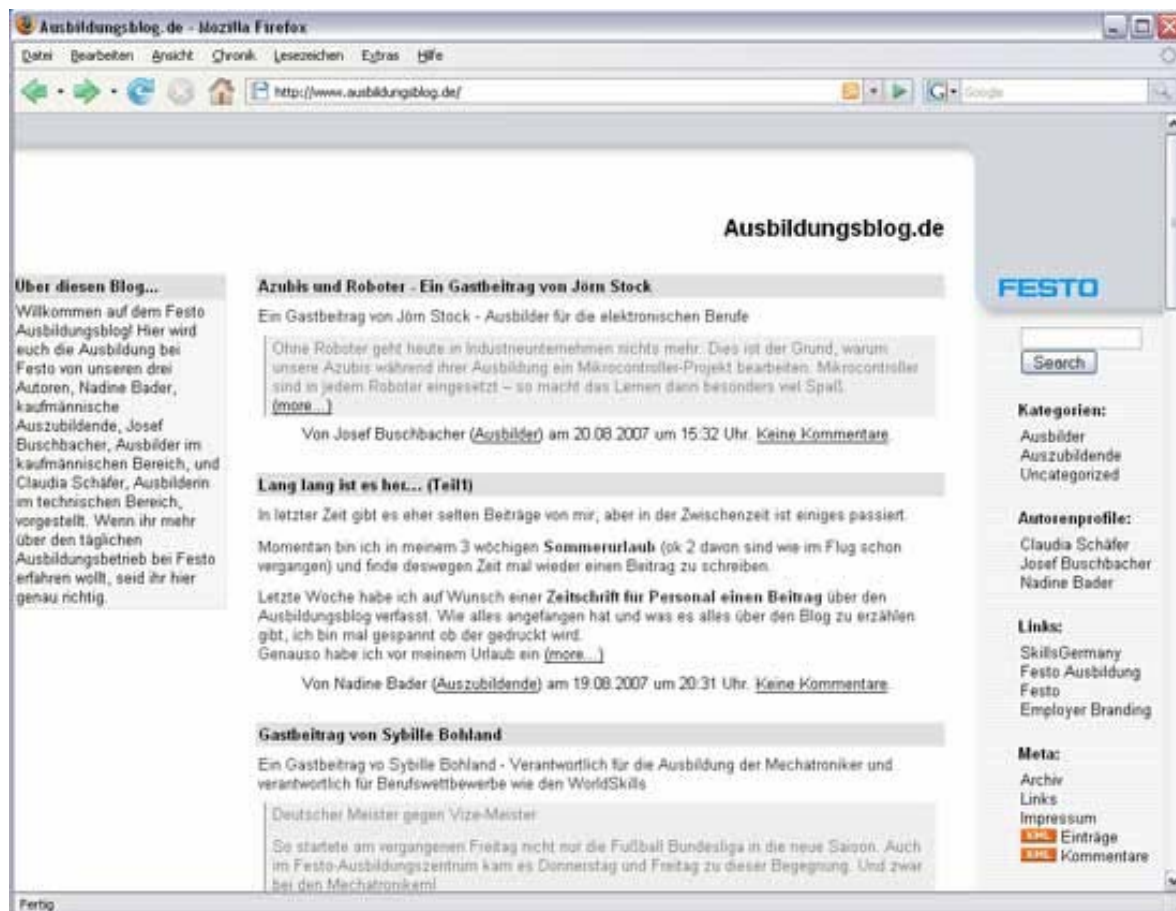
Ausbildungsblog.de - Mozilla Firefox

Datei Bearbeiten Ansicht Chronik Lesezeichen Extras Hilfe

http://www.ausbildungsblog.de/

Google

Ausbildungsblog.de

FESTO

Über diesen Blog...

Willkommen auf dem Festo Ausbildungsblog! Hier wird euch die Ausbildung bei Festo von unseren drei Autoren, Nadine Bader, kaufmännische Auszubildende, Josef Buschbacher, Ausbilder im kaufmännischen Bereich, und Claudia Schäfer, Ausbilderin im technischen Bereich, vorgestellt. Wenn ihr mehr über den täglichen Ausbildungsbetrieb bei Festo erfahren wollt, seid ihr hier genau richtig.

Azubis und Roboter - Ein Gastbeitrag von Jörn Stock

Ein Gastbeitrag von Jörn Stock - Ausbilder für die elektronischen Berufe

Ohne Roboter geht heute in Industrieunternehmen nichts mehr. Dies ist der Grund, warum unsere Azubis während ihrer Ausbildung ein Mikrocontroller-Projekt bearbeiten. Mikrocontroller sind in jedem Roboter eingesetzt – so macht das Lernen dann besonders viel Spaß. (more...)

Von Josef Buschbacher (Ausbilder) am 20.08.2007 um 15:32 Uhr. Keine Kommentare

Lang lang ist es her... (Teil1)

In letzter Zeit gibt es eher selten Beiträge von mir, aber in der Zwischenzeit ist einiges passiert.

Momentan bin ich in meinem 3 wöchigen Sommerurlaub (ok 2 davon sind wie im Flug schon vergangen) und finde deswegen Zeit mal wieder einen Beitrag zu schreiben.

Letzte Woche habe ich auf Wunsch einer Zeitschrift für Personal einen Beitrag über den Ausbildungsblog verfasst. Wie alles angefangen hat und was es alles über den Blog zu erzählen gibt, ich bin mal gespannt ob der gedruckt wird.
Genauso habe ich vor meinem Urlaub ein (more...)

Von Nadine Bader (Auszubildende) am 19.08.2007 um 20:31 Uhr. Keine Kommentare

Gastbeitrag von Sybille Bohland

Ein Gastbeitrag vo Sybille Bohland - Verantwortlich für die Ausbildung der Mechatroniker und verantwortlich für Berufswettbewerbe wie den WorldSkills

Deutscher Meister gegen Vize-Meister

So startete am vergangenen Freitag nicht nur die Fußball Bundesliga in die neue Saison. Auch im Festo-Ausbildungszentrum kam es Donnerstag und Freitag zu dieser Begegnung. Und zwar bei den Mechatronikern!

Search

Kategorien:
Ausbilder
Auszubildende
Uncategorized

Autorenprofile:
Claudia Schäfer
Josef Buschbacher
Nadine Bader

Links:
SkillsGermany
Festo Ausbildung
Festo
Employer Branding

Meta:
Archiv
Links
Impressum
XML Einträge
XML Kommentare

Fertig